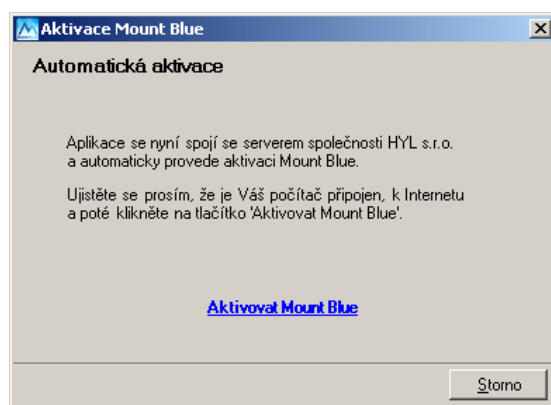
Aktivace Mount Blue

Automatická aktivace

Aplikace se nyní spojí se serverem společnosti HYL s.r.o. a automaticky provede aktivaci Mount Blue.

Ujistěte se prosím, že je Váš počítač připojen, k Internetu a poté klikněte na tlačítko 'Aktivovat Mount Blue'.

Aktivovat Mount Blue

Storno